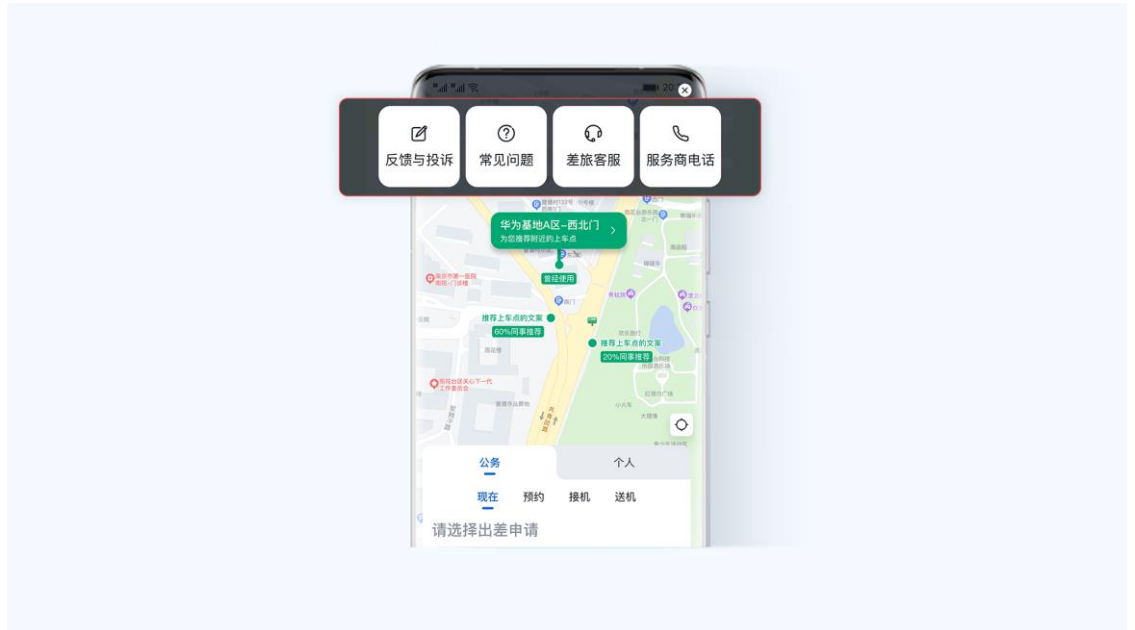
反馈与投诉

常见问题

差旅客服

服务商电话

华为基地A区-西北门
为您推荐附近的上车点

曾经使用

推荐上车点的文案
60%同事推荐

推荐上车点的文案
20%同事推荐

公务

个人

现在

预约

接机

送机

请选择出差申请